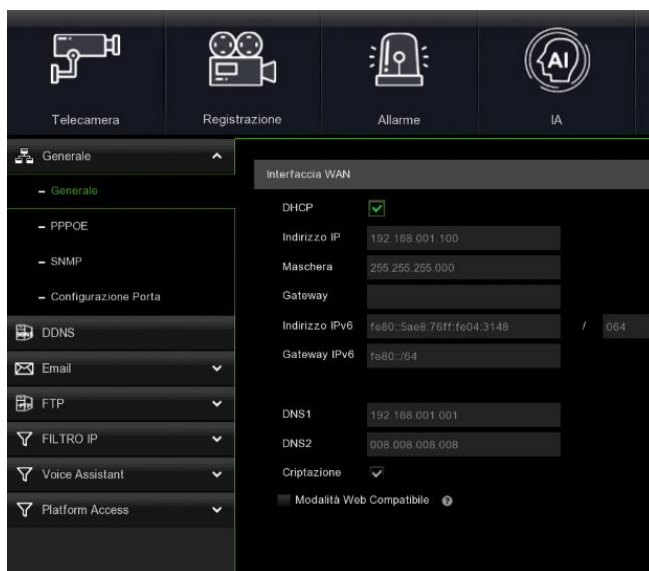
Telecamera
Registrazione
Allarme
IA

Generale
- Generale
- PPPOE
- SNMP
- Configurazione Porta
DDNS
Email
FTP
FILTRO IP
Voice Assistant
Platform Access

Interfaccia WAN
DHCP
Indirizzo IP 192.168.001.100
Maschera 255.255.255.000
Gateway
Indirizzo IPv6 fe80::5ae8:76ff:fe04:3148 / 064
Gateway IPv6 fe80::/64
DNS1 192.168.001.001
DNS2 008.008.008.008
Criptazione
Modalità Web Compatibile